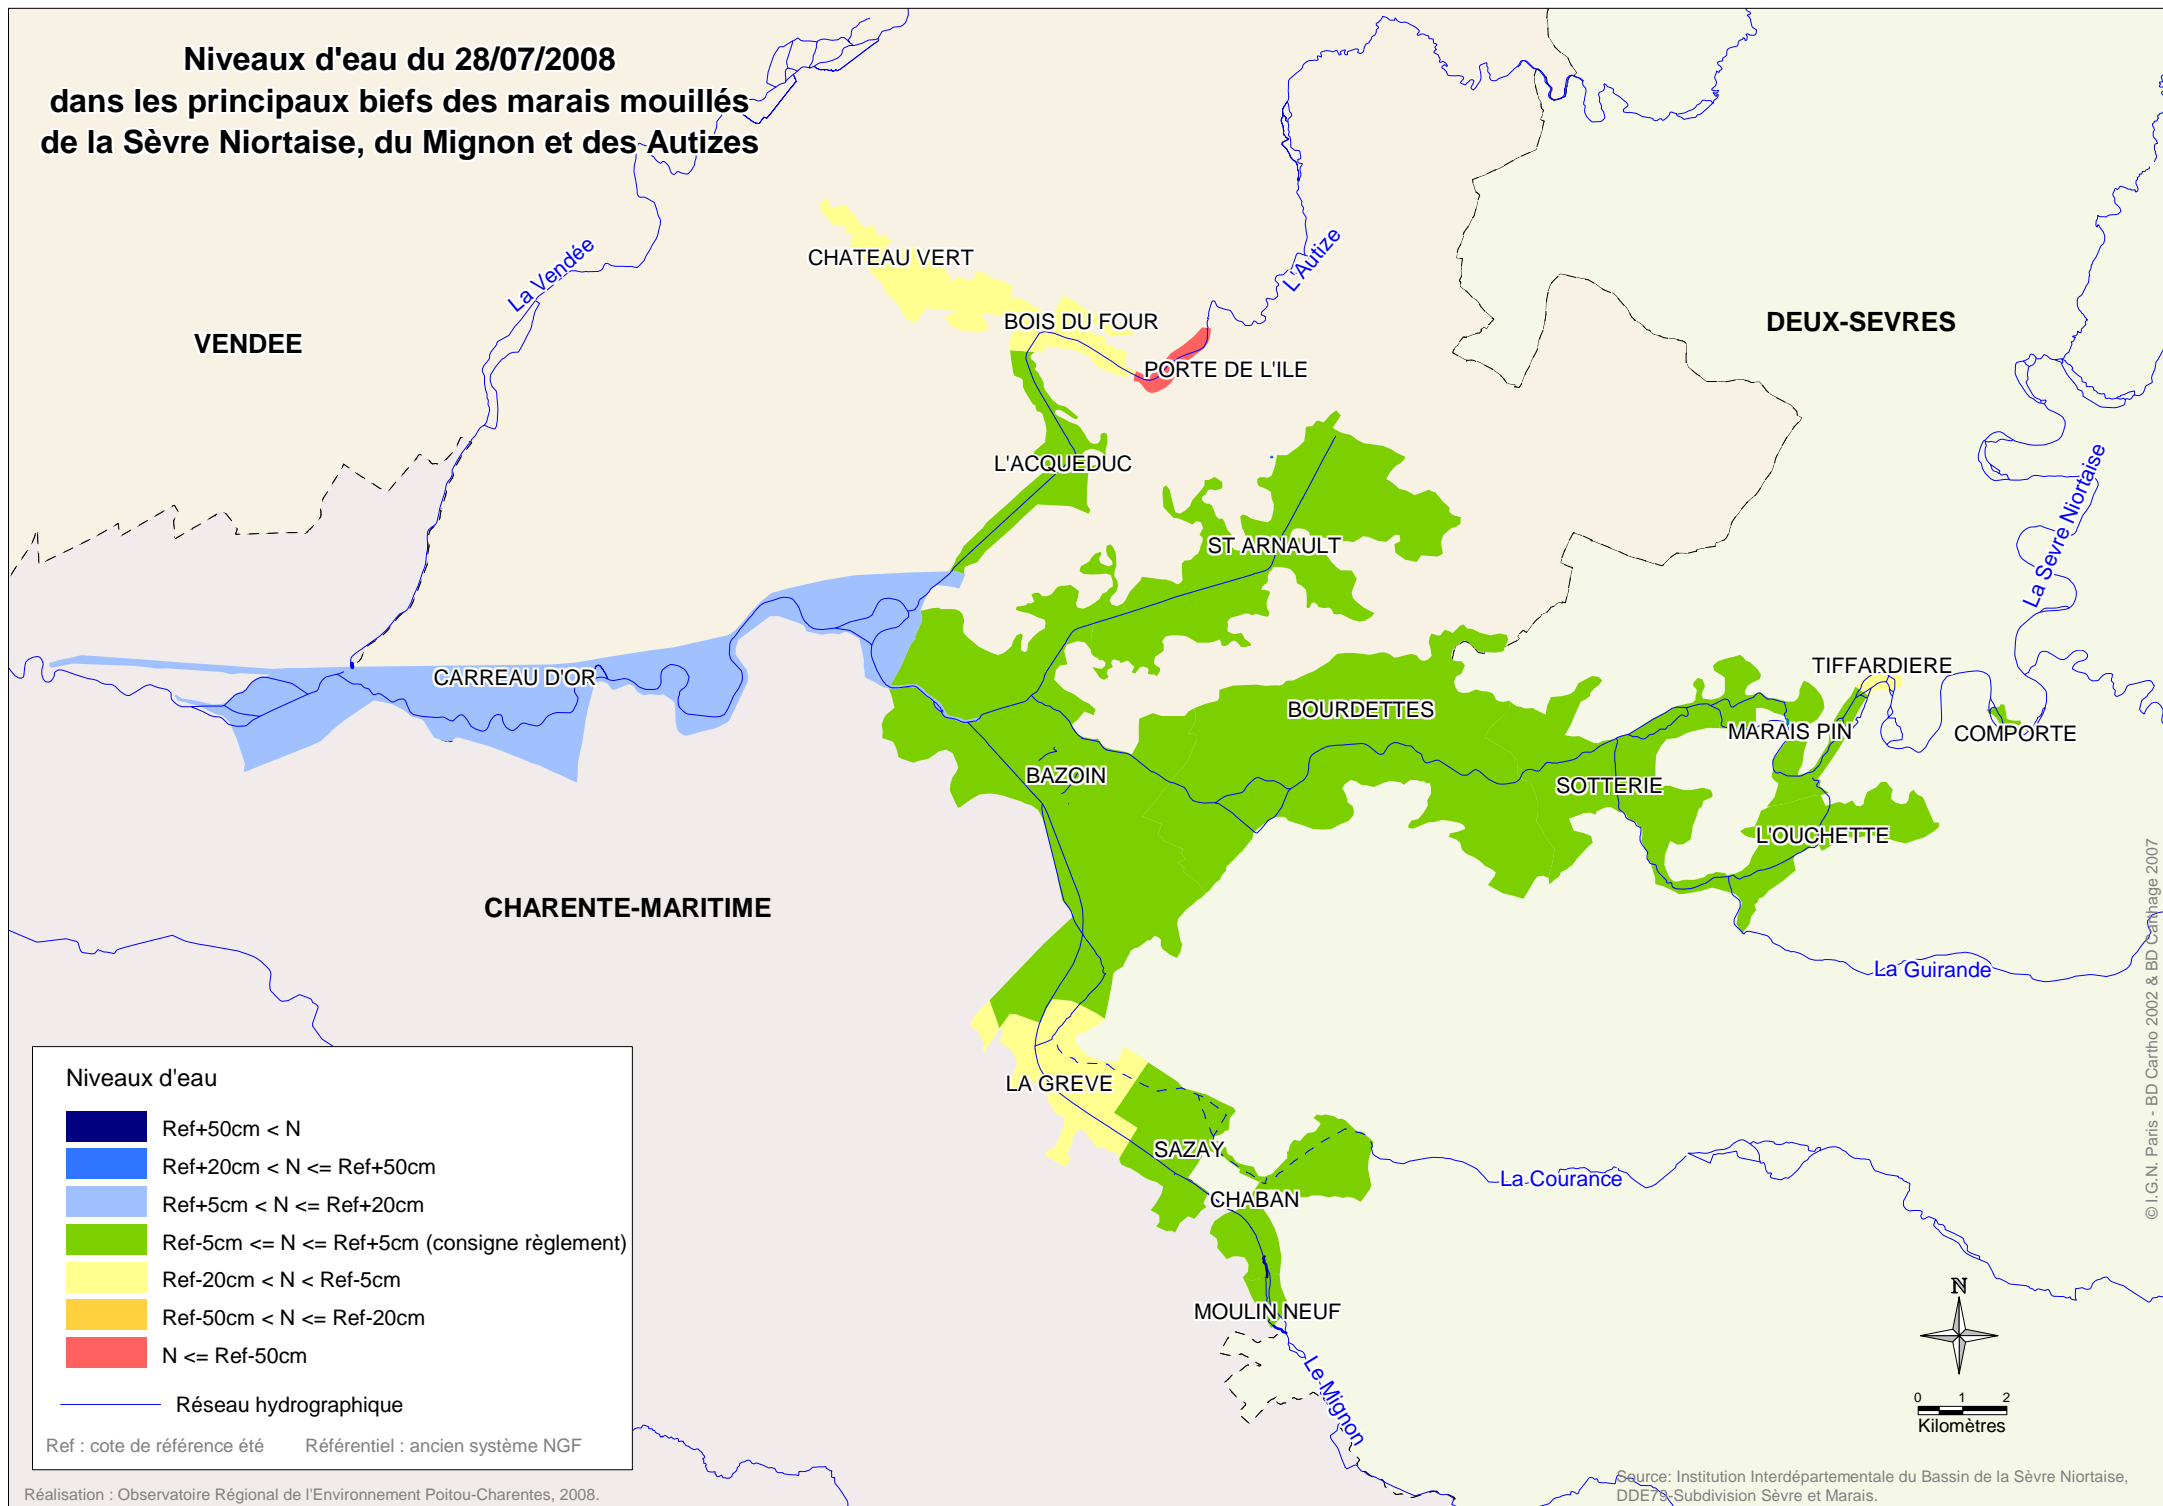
Niveaux d'eau du 28/07/2008
dans les principaux biefs des marais mouillés
de la Sèvre Niortaise, du Mignon et des Autizes

VENDEE

DEUX-SEVRES

CHARENTE-MARITIME

La Vendée

L'Autize

La Sèvre Niortaise

CHATEAU VERT

BOIS DU FOUR

PORTE DE L'ILE

L'ACQUEDUC

ST ARNAULT

CARREAU D'OR

BOURDETTES

TIFFARDIERE

MARAIS PIN

COMPORTE

BAZOIN

SOTTERIE

L'OUCHETTE

La Guirande

LA GREVE

SAZAY

CHABAN

La Courance

MOULIN NEUF

Le Mignon

Niveaux d'eau

Ref+50cm < N

Ref+20cm < N <= Ref+50cm

Ref+5cm < N <= Ref+20cm

Ref-5cm <= N <= Ref+5cm (consigne règlement)

Ref-20cm < N < Ref-5cm

Ref-50cm < N <= Ref-20cm

N <= Ref-50cm

Réseau hydrographique

Ref : cote de référence été    Référentiel : ancien système NGF

N

0 1 2
Kilomètres

© I.G.N. Paris - BD Carto 2002 & BD Carthage 2007

Réalisation : Observatoire Régional de l'Environnement Poitou-Charentes, 2008.

Source: Institution Interdépartementale du Bassin de la Sèvre Niortaise, DDE79-Subdivision Sèvre et Marais.